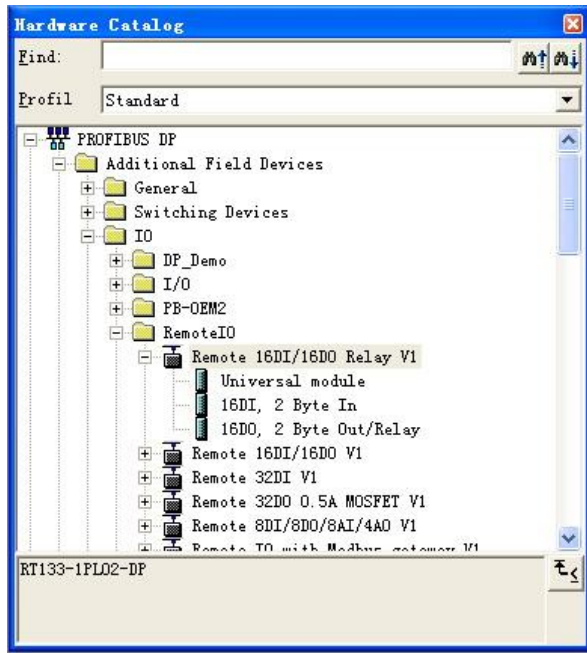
Hardware Catalog

Find:

Profil Standard

PROFIBUS DP
Additional Field Devices
General
Switching Devices
IO
DP_Demo
I/O
PB-OEM2
RemoteIO
Remote 16DI/16DO Relay V1
Universal module
16DI, 2 Byte In
16DO, 2 Byte Out/Relay
Remote 16DI/16DO V1
Remote 32DI V1
Remote 32DO 0.5A MOSFET V1
Remote 8DI/8DO/8AI/4AO V1
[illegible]

RT133-1PL02-DP